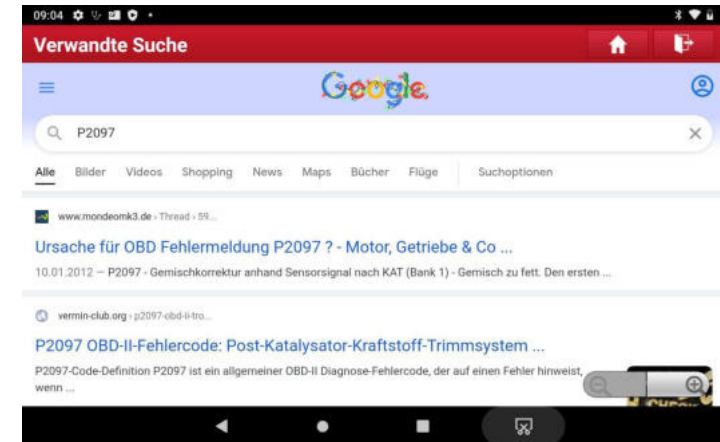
09:04

Verwandte Suche

Google

P2097

Alle Bilder Videos Shopping News Maps Bücher Flüge Suchoptionen

www.mondeomk3.de › Thread › 59...

Ursache für OBD Fehlermeldung P2097 ? - Motor, Getriebe & Co ...

10.01.2012 — P2097 - Gemischkorrektur anhand Sensorsignal nach KAT (Bank 1) - Gemisch zu fett. Den ersten ...

vermin-club.org › p2097-obd-ii-tro...

P2097 OBD-II-Fehlercode: Post-Katalysator-Kraftstoff-Trimmsystem ...

P2097-Code-Definition P2097 ist ein allgemeiner OBD-II Diagnose-Fehlercode, der auf einen Fehler hinweist, wenn ...